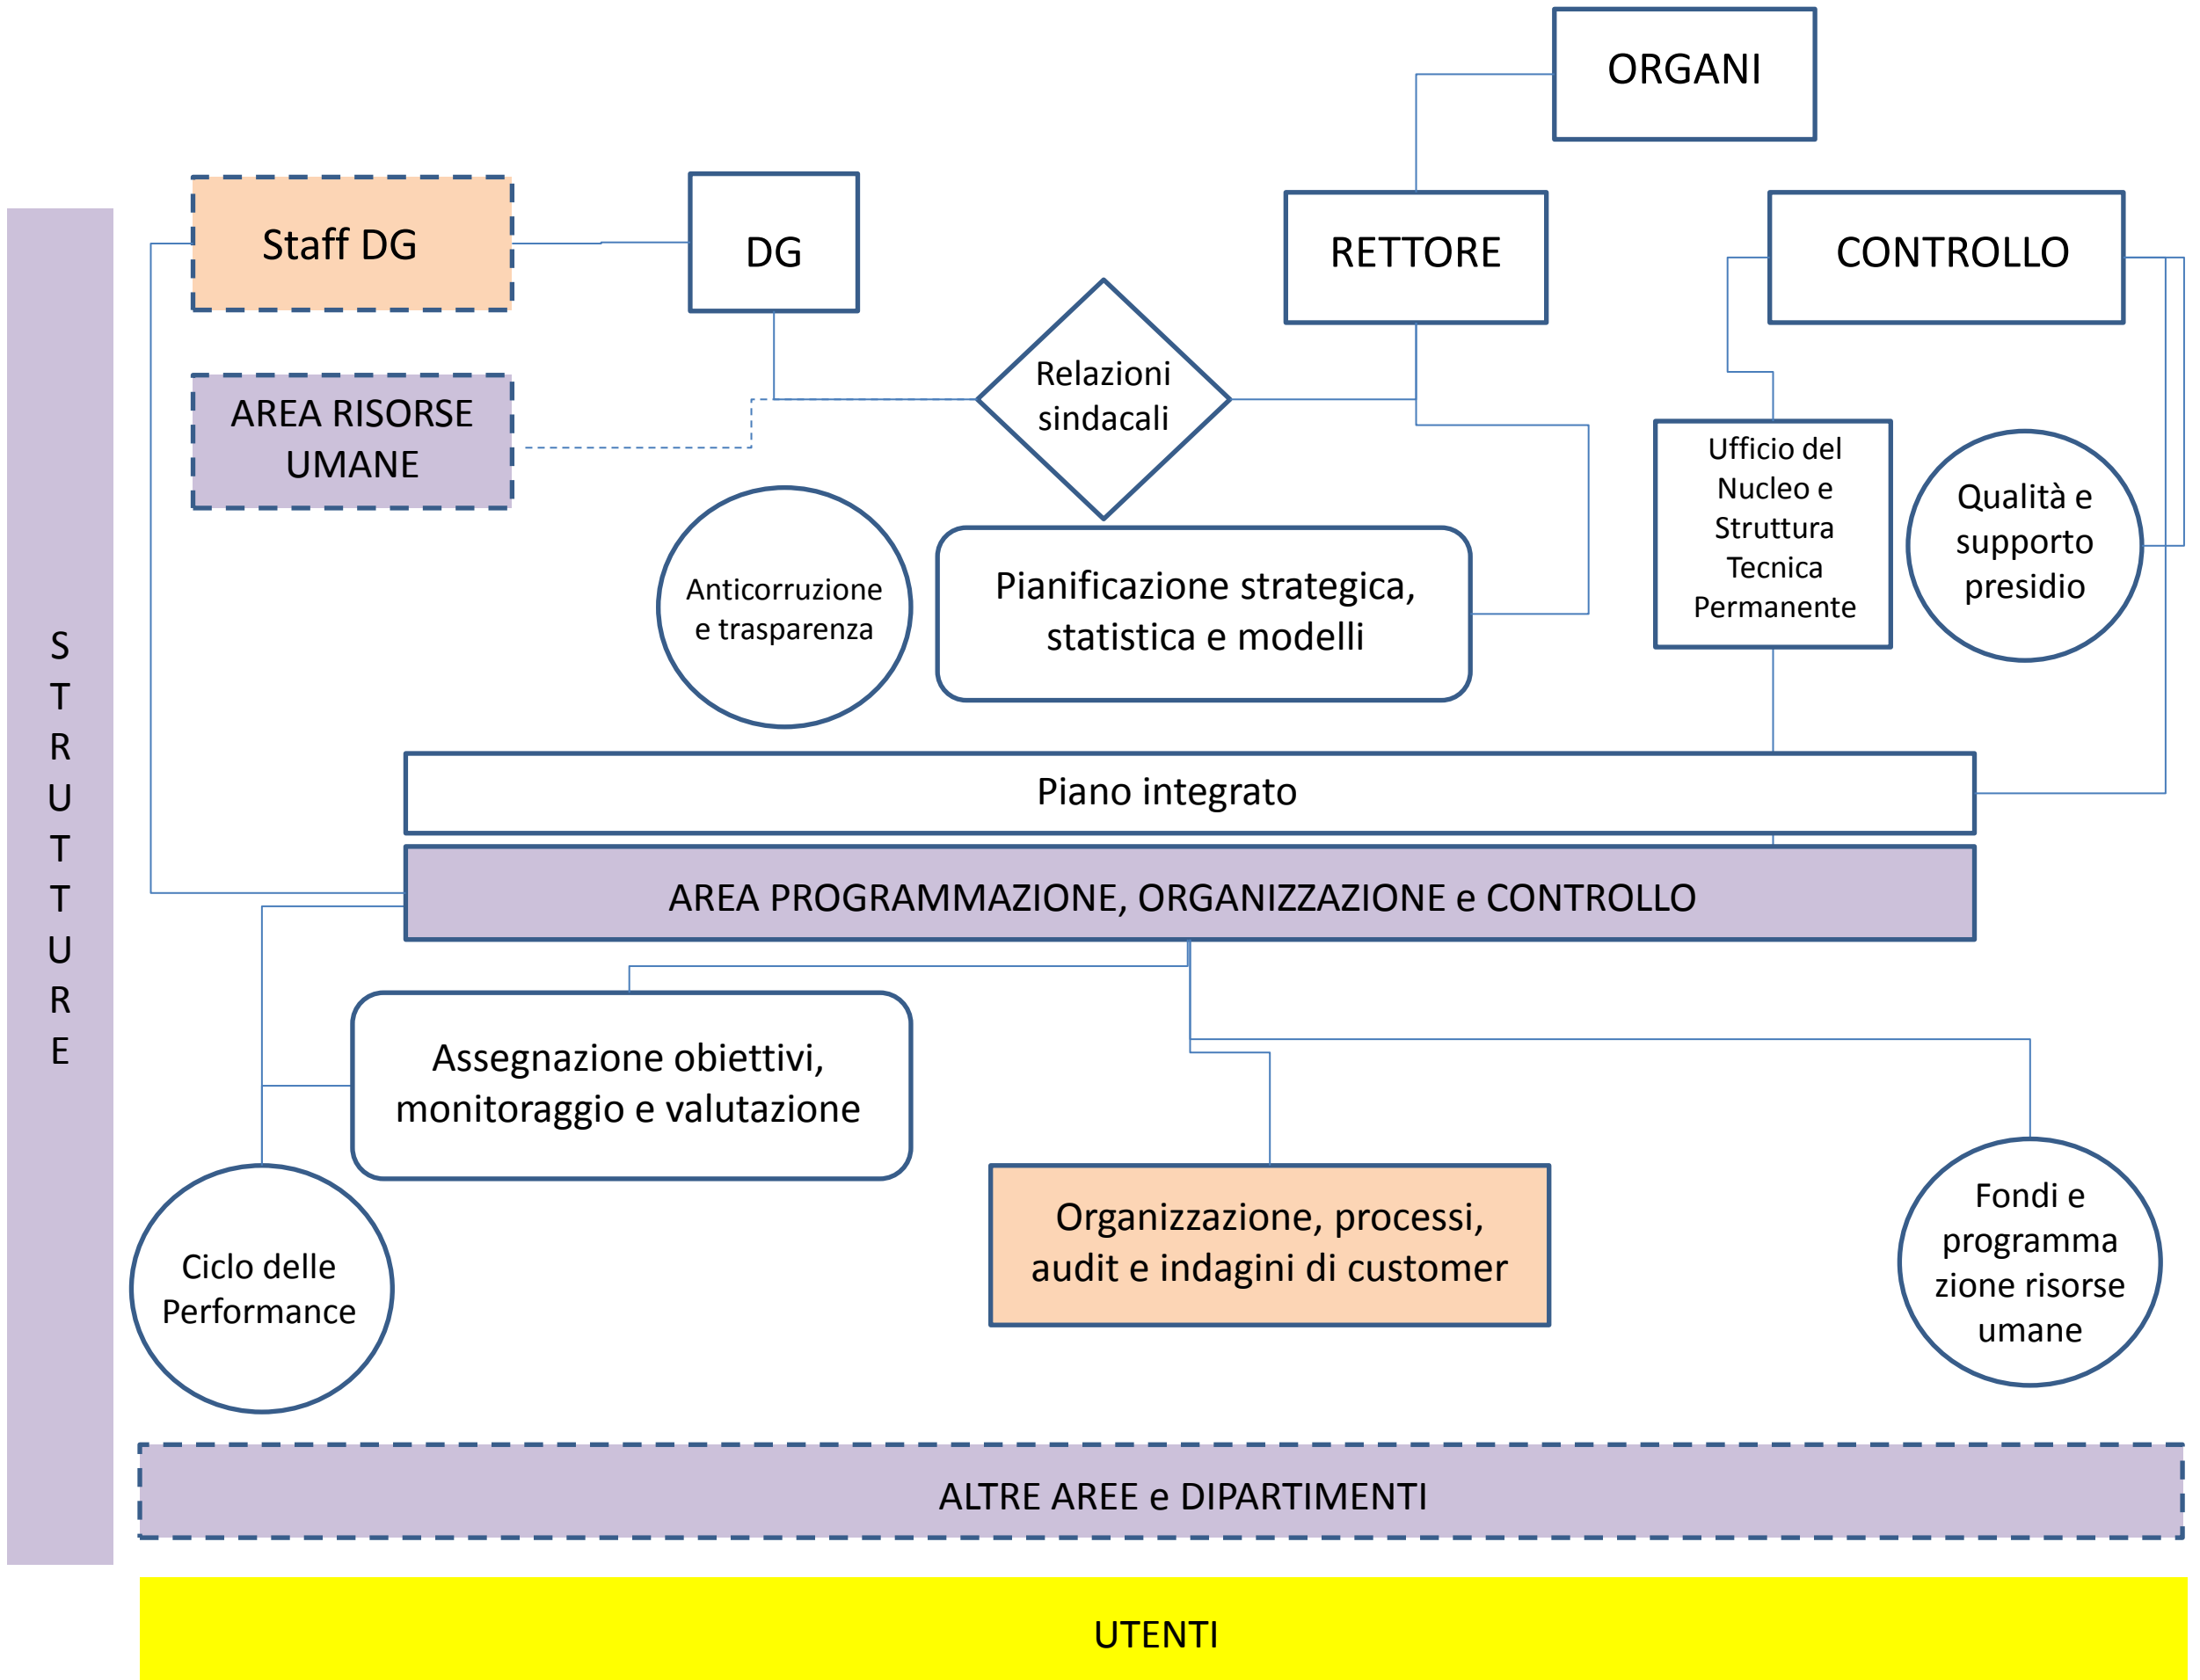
ORGANI

Staff DG

DG

RETTORE

CONTROLLO

STRUTTURE

AREA RISORSE UMANE

Relazioni sindacali

Ufficio del Nucleo e Struttura Tecnica Permanente

Qualità e supporto presidio

Anticorruzione e trasparenza

Pianificazione strategica, statistica e modelli

Piano integrato

AREA PROGRAMMAZIONE, ORGANIZZAZIONE e CONTROLLO

Assegnazione obiettivi, monitoraggio e valutazione

Ciclo delle Performance

Organizzazione, processi, audit e indagini di customer

Fondi e programma zione risorse umane

ALTRE AREE e DIPARTIMENTI

UTENTI